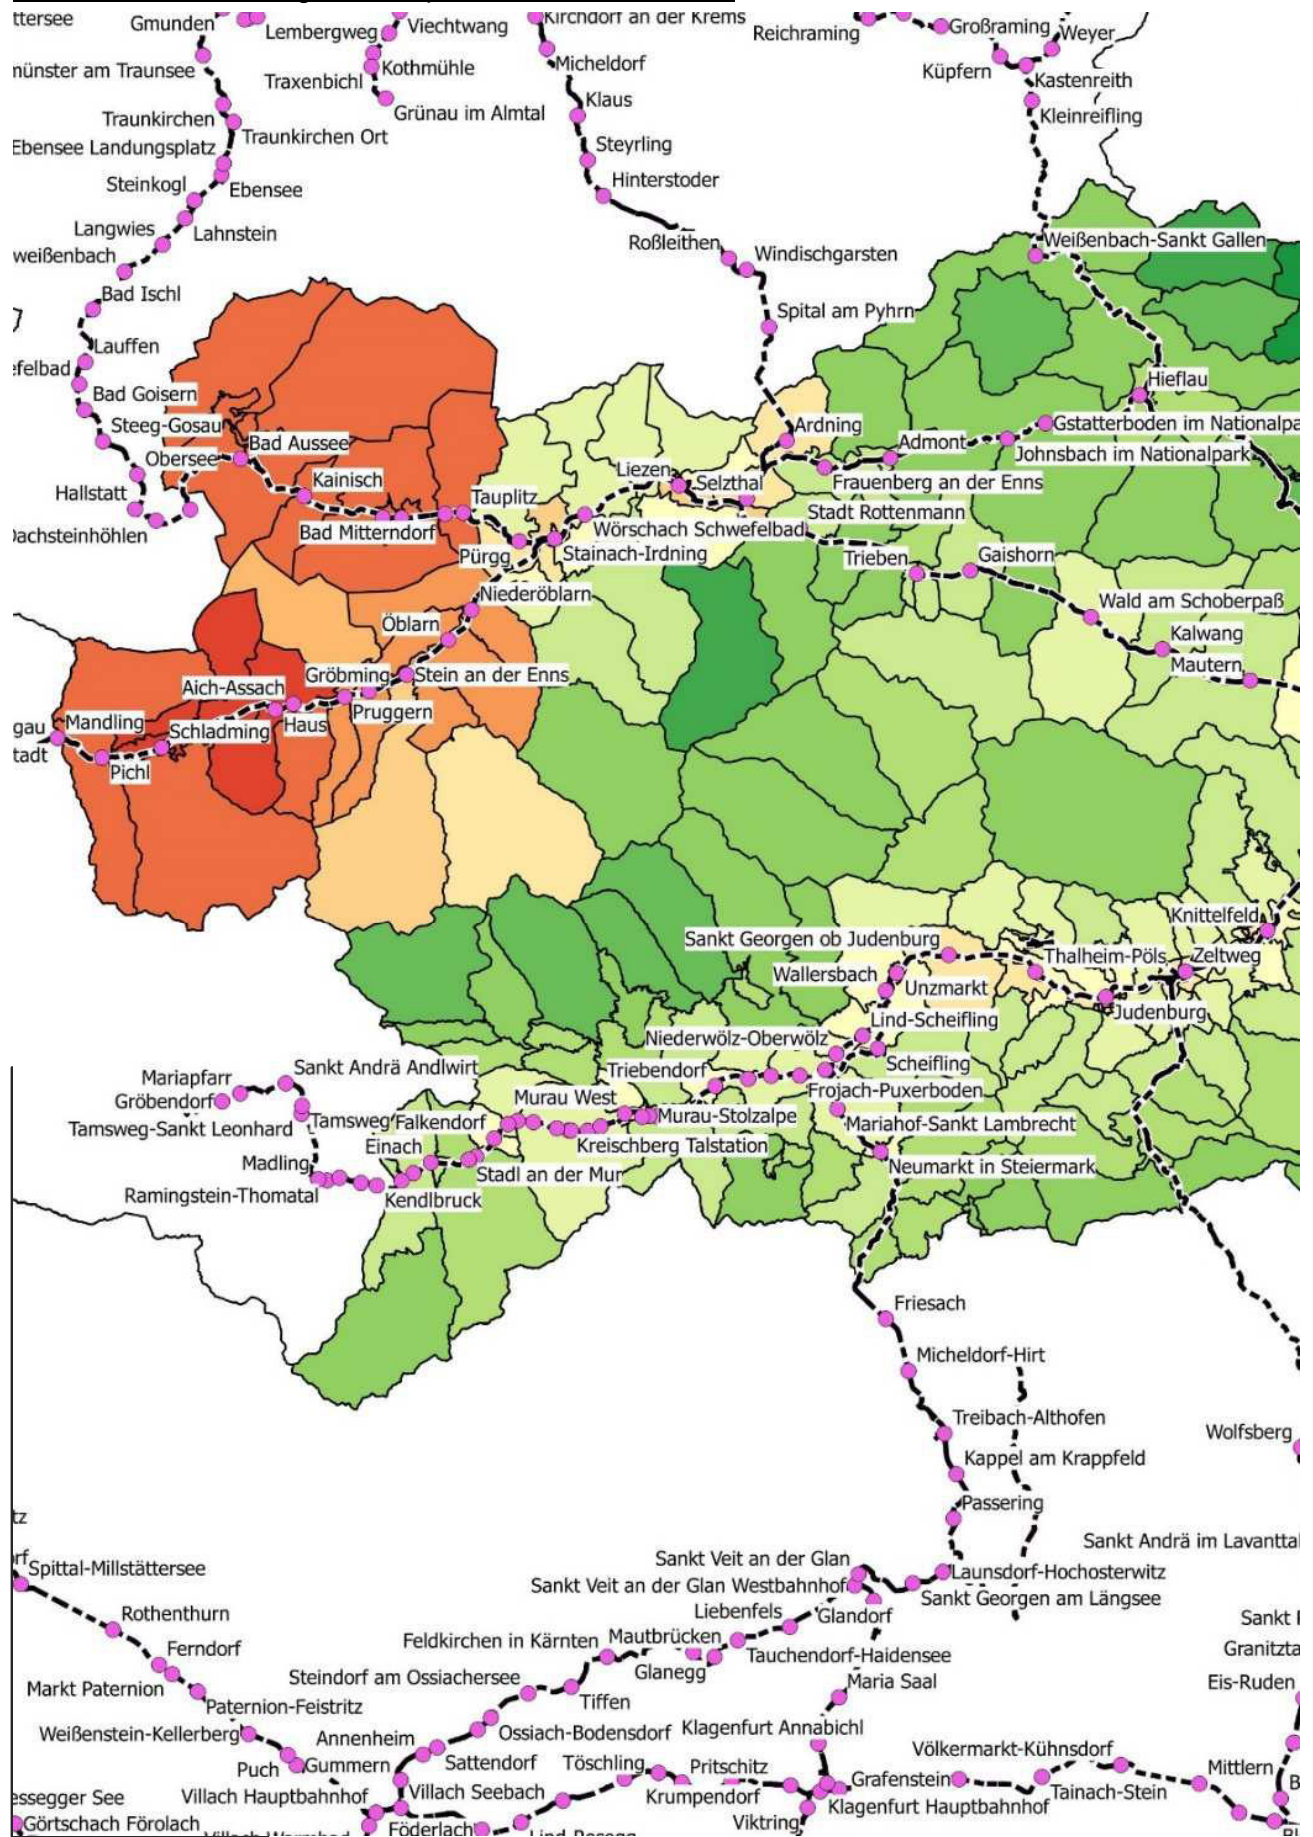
ttersee
Gmunden
Lembergweg
Viechtwang
Kirchdorf an der Krems
Reichraming
Großraming
Weyer
nünster am Traunsee
Traxenbichl
Kothmühle
Micheldorf
Küpfern
Kastenreith
Grünau im Almtal
Klaus
Kleinreifling
Traunkirchen
Traunkirchen Ort
Ebensee Landungsplatz
Steyrling
Steinkogl
Ebensee
Hinterstoder
Langwies
Lahnstein
weißenbach
Roßleithen
Windischgarsten
Weißenbach-Sankt Gallen
Bad Ischl
Spital am Pyhrn
Lauffen
efelbad
Hieflau
Bad Goisern
Steeg-Gosau
Ardning
Gstatterboden im Nationalpa
Bad Aussee
Admont
Johnsbach im Nationalpark
Obersee
Liezen
Selzthal
Frauenberg an der Enns
Kainisch
Hallstatt
Tauplitz
Stadt Rottenmann
Wörschach Schwefelbad
Bad Mitterndorf
achsteinhöhlen
Stainach-Irdning
Pürgg
Trieben
Gaishorn
Niederöblarn
Wald am Schoberpaß
Öblarn
Kalwang
Gröbming
Stein an der Enns
Mautern
Aich-Assach
Pruggern
Mandling
Haus
gau
Schladming
tadt
Pichl
Knittelfeld
Sankt Georgen ob Judenburg
Thalheim-Pöls
Zeltweg
Wallersbach
Unzmarkt
Judenburg
Lind-Scheifling
Niederwölz-Oberwölz
Scheifling
Sankt Andrä Andlwirt
Triebendorf
Mariapfarr
Frojach-Puxerboden
Gröbendorf
Murau West
Murau-Stolzalpe
Tamsweg
Falkendorf
Mariahof-Sankt Lambrecht
Tamsweg-Sankt Leonhard
Einach
Kreischberg Talstation
Madling
Neumarkt in Steiermark
Stadl an der Mur
Ramingstein-Thomatal
Kendlbruck
Friesach
Micheldorf-Hirt
Treibach-Althofen
Wolfsberg
Kappel am Krappfeld
Passering
tz
Sankt Andrä im Lavanttal
Sankt Veit an der Glan
Spittal-Millstättersee
Launsdorf-Hochosterwitz
Sankt Veit an der Glan Westbahnhof
Sankt Georgen am Längsee
Liebenfels
Rothenthurn
Glandorf
Sankt
Feldkirchen in Kärnten
Mautbrücken
Ferndorf
Granitzta
Tauchendorf-Haidensee
Glanegg
Steindorf am Ossiachersee
Maria Saal
Eis-Ruden
Markt Paternion
Tiffen
Paternion-Feistritz
Ossiach-Bodensdorf
Klagenfurt Annabichl
Weißenstein-Kellerberg
Annenheim
Völkermarkt-Kühnsdorf
Sattendorf
Töschling
Pritschitz
Mittlern
Puch
Gummern
Grafenstein
Tainach-Stein
Krumpendorf
ssegger See
Villach Hauptbahnhof
Villach Seebach
Klagenfurt Hauptbahnhof
Görtschach Förolach
Föderlach
Viktring